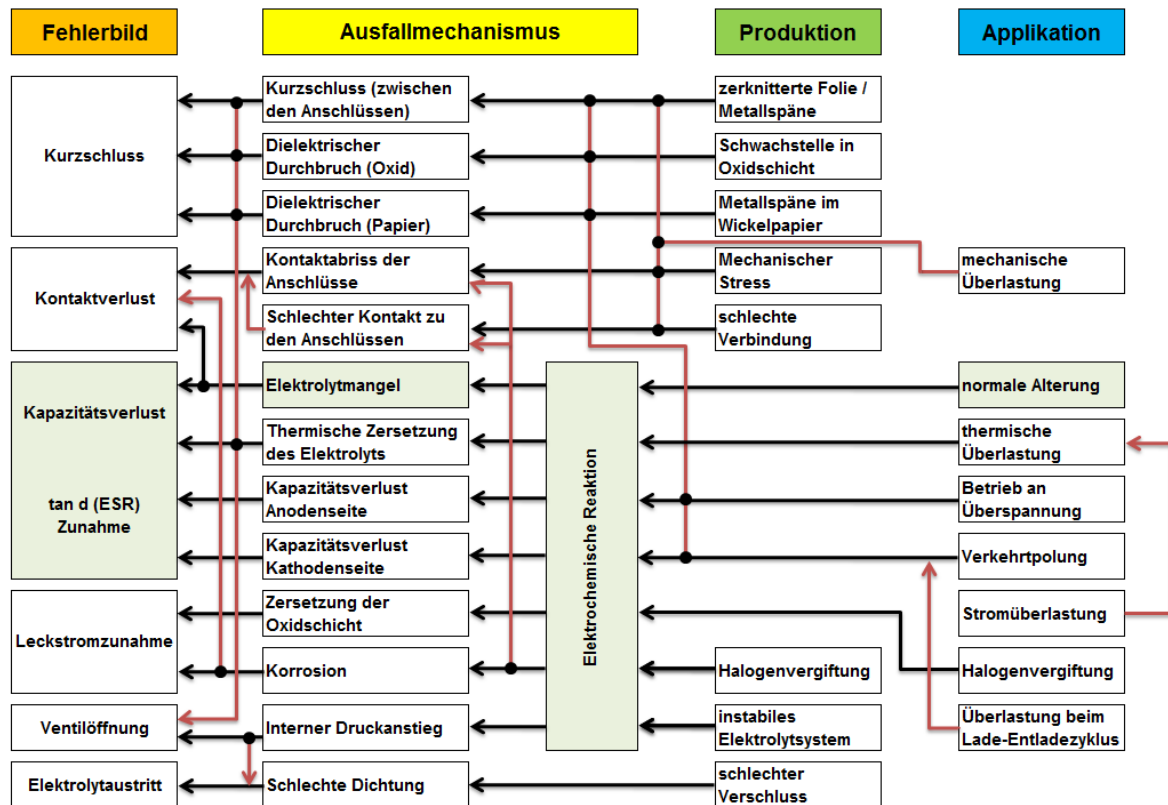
Fehlerbild

Ausfallmechanismus

Produktion

Applikation

Kurzschluss

Kontaktverlust

Kapazitätsverlust

tan d (ESR) Zunahme

Leckstromzunahme

Ventilöffnung

Elektrolytaustritt

Kurzschluss (zwischen den Anschlüssen)

Dielektrischer Durchbruch (Oxid)

Dielektrischer Durchbruch (Papier)

Kontaktabriss der Anschlüsse

Schlechter Kontakt zu den Anschlüssen

Elektrolytmangel

Thermische Zersetzung des Elektrolyts

Kapazitätsverlust Anodenseite

Kapazitätsverlust Kathodenseite

Zersetzung der Oxidschicht

Korrosion

Interner Druckanstieg

Schlechte Dichtung

Elektrochemische Reaktion

zerknitterte Folie / Metallspäne

Schwachstelle in Oxidschicht

Metallspäne im Wickelpapier

Mechanischer Stress

schlechte Verbindung

Halogenvergiftung

instabiles Elektrolytsystem

schlechter Verschluss

mechanische Überlastung

normale Alterung

thermische Überlastung

Betrieb an Überspannung

Verkehrtpolung

Stromüberlastung

Halogenvergiftung

Überlastung beim Lade-Entladezyklus